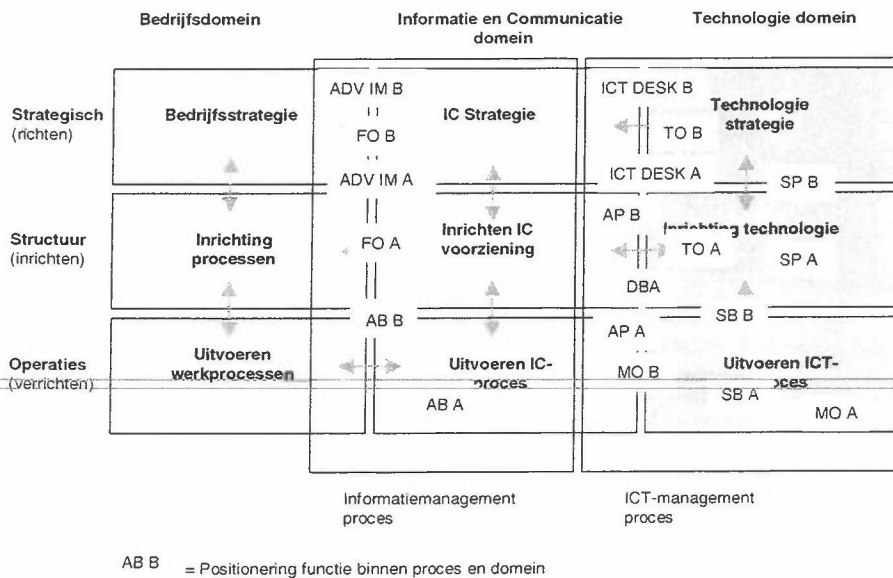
Bedrijfsdomein

Informatie en Communicatie domein

Technologie domein

Strategisch (richten)

Bedrijfsstrategie

ADV IM B

FO B

ADV IM A

IC Strategie

ICT DESK B

TO B

Technologie strategie

ICT DESK A

SP B

Structuur (inrichten)

Inrichting processen

FO A

Inrichten IC voorziening

AP B

Inrichting technologie

TO A

SP A

DBA

AB B

SB B

AP A

Operaties (verrichten)

Uitvoeren werkprocessen

Uitvoeren IC-proces

MO B

Uitvoeren ICT-proces

SB A

AB A

MO A

Informatiemanagement proces

ICT-management proces

AB B = Positionering functie binnen proces en domein